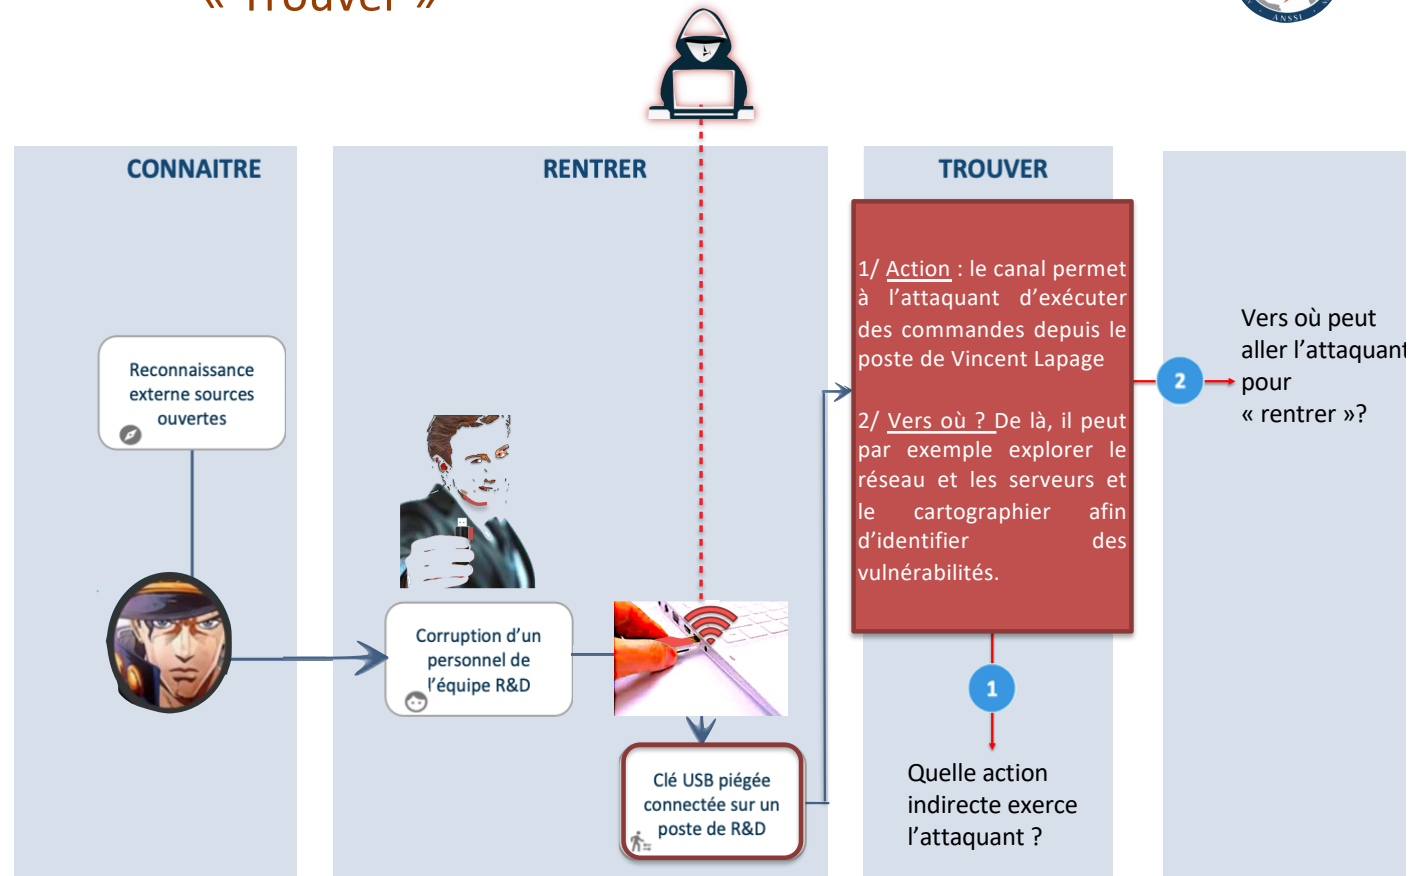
« Trouver »

CONNAITRE

RENTRER

TROUVER

Reconnaissance externe sources ouvertes

Corruption d'un personnel de l'équipe R&D

Clé USB piégée connectée sur un poste de R&D

1/ Action : le canal permet à l'attaquant d'exécuter des commandes depuis le poste de Vincent Lapage

2/ Vers où ? De là, il peut par exemple explorer le réseau et les serveurs et le cartographier afin d'identifier des vulnérabilités.

2

Vers où peut aller l'attaquant pour « rentrer »?

1

Quelle action indirecte exerce l'attaquant ?